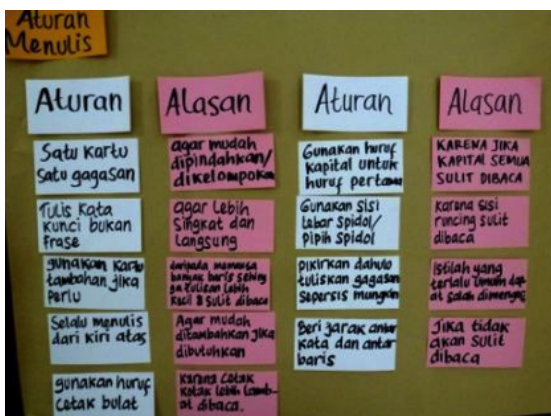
Aturan Menulis

| Aturan | Alasan | Aturan | Alasan |
|---|---|---|---|
| Satu kartu satu gagasan | agar mudah dipindahkan/ dikelompoka | Gunakan huruf kapital untuk huruf pertam | KARENA JIKA KAPITAL SEMUA SULIT DIBACA |
| Tulis kata kunci bukan frase | agar lebih singkat dan langsung | Gunakan sisi lebar spidol/ pipih spidol | karena sisi runcing sulit dibaca |
| gunakan kartu tambahan jika perlu | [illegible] | pikirkan dahulu tuliskan gagasan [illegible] | istilah yang terlalu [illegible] dapat salah dimenger |
| Selalu menulis dari kiri atas | Agar mudah ditambahkan jika dibutuhkan | Beri jarak antar kata dan antar baris | JIKA tidak akan sulit dibaca |
| gunakan huruf cetak bulat | karena cetak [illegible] lebih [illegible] dibaca. | | |